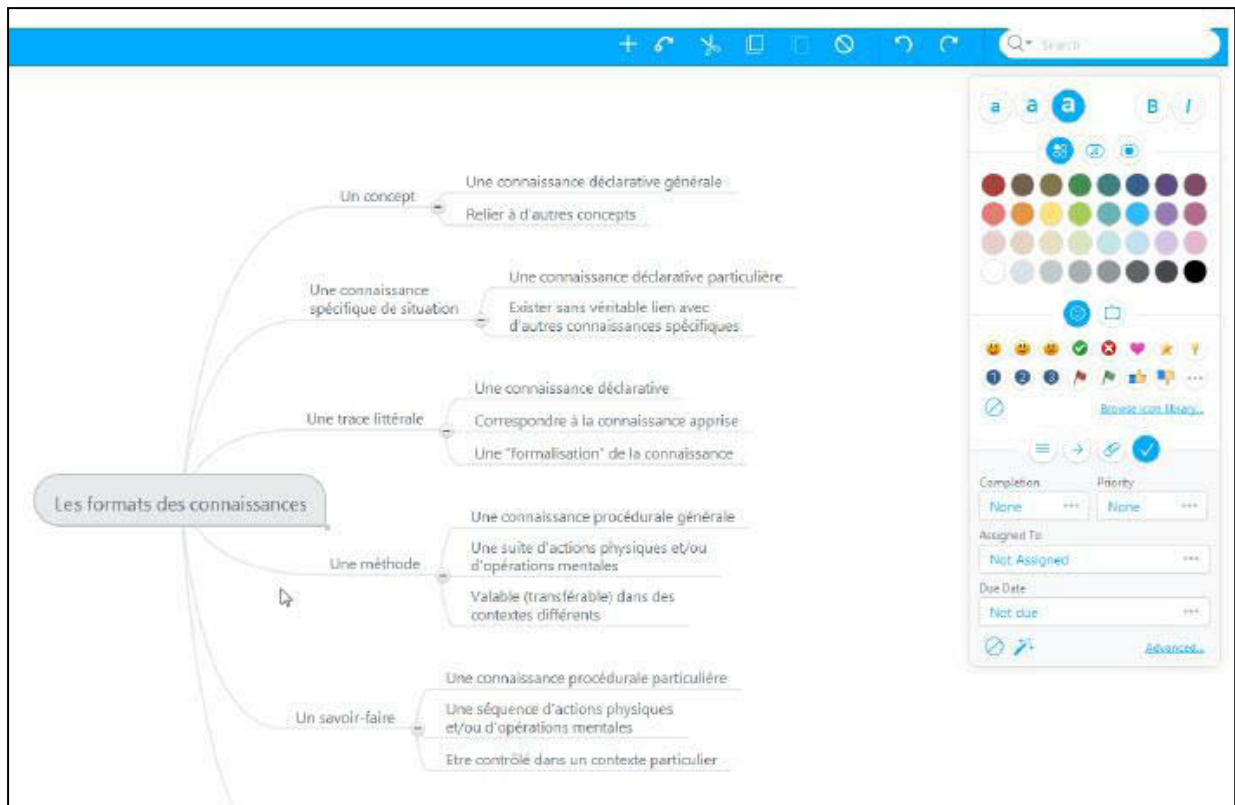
Search

a a a B I

Browse icon library...

Completion
None
Priority
None
Assigned To
Not Assigned
Due Date
Not due
Advanced...

Les formats des connaissances

Un concept
Une connaissance déclarative générale
Relier à d'autres concepts

Une connaissance spécifique de situation
Une connaissance déclarative particulière
Exister sans véritable lien avec d'autres connaissances spécifiques

Une trace littérale
Une connaissance déclarative
Correspondre à la connaissance apprise
Une "formalisation" de la connaissance

Une méthode
Une connaissance procédurale générale
Une suite d'actions physiques et/ou d'opérations mentales
Valable (transférable) dans des contextes différents

Un savoir-faire
Une connaissance procédurale particulière
Une séquence d'actions physiques et/ou d'opérations mentales
Etre contrôlé dans un contexte particulier